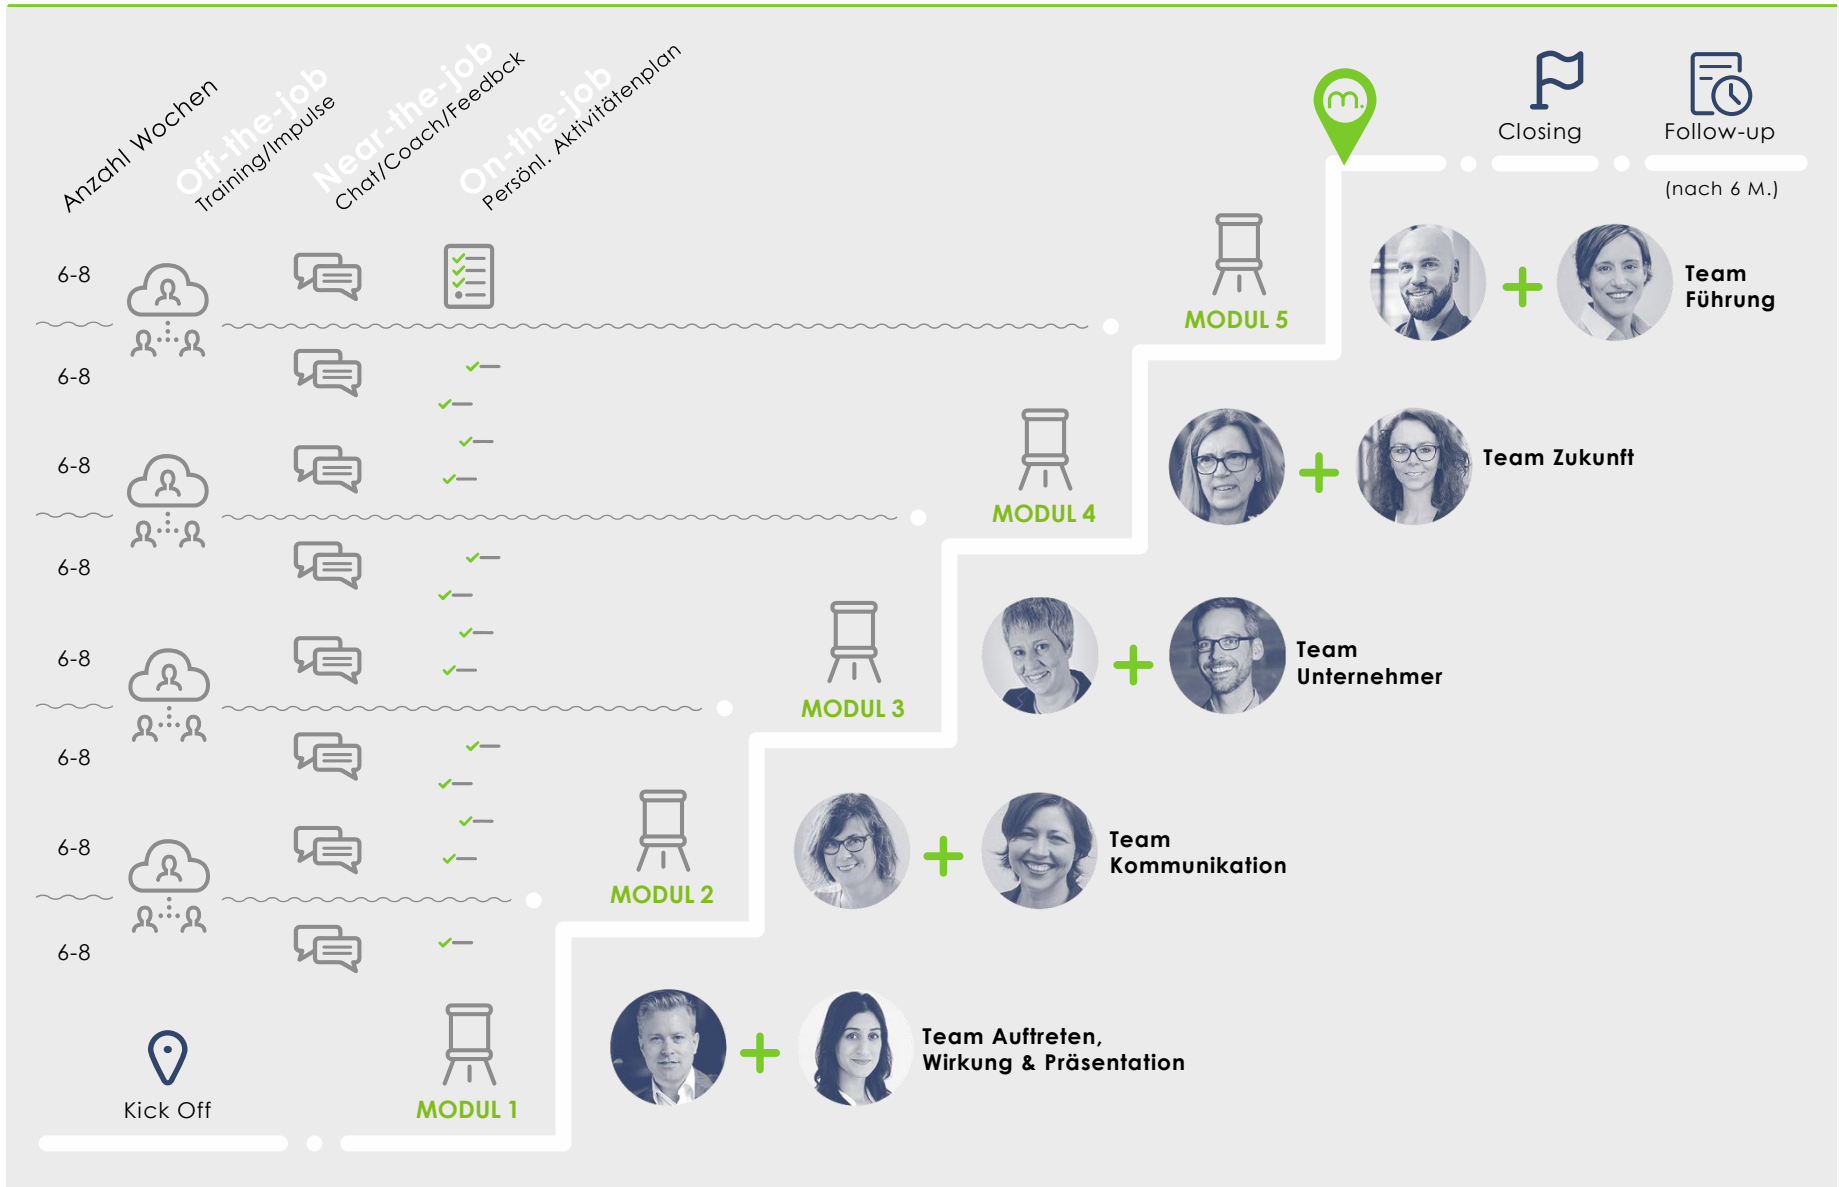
Anzahl Wochen

Off-the-job
Training/Impulse

Near-the-job
Chat/Coach/Feedbck

On-the-job
Persönl. Aktivitätenplan

m.

Closing

Follow-up

(nach 6 M.)

6-8

6-8

6-8

6-8

6-8

6-8

6-8

6-8

MODUL 5

Team
Führung

MODUL 4

Team Zukunft

MODUL 3

Team
Unternehmer

MODUL 2

Team
Kommunikation

Kick Off

MODUL 1

Team Auftreten,
Wirkung & Präsentation